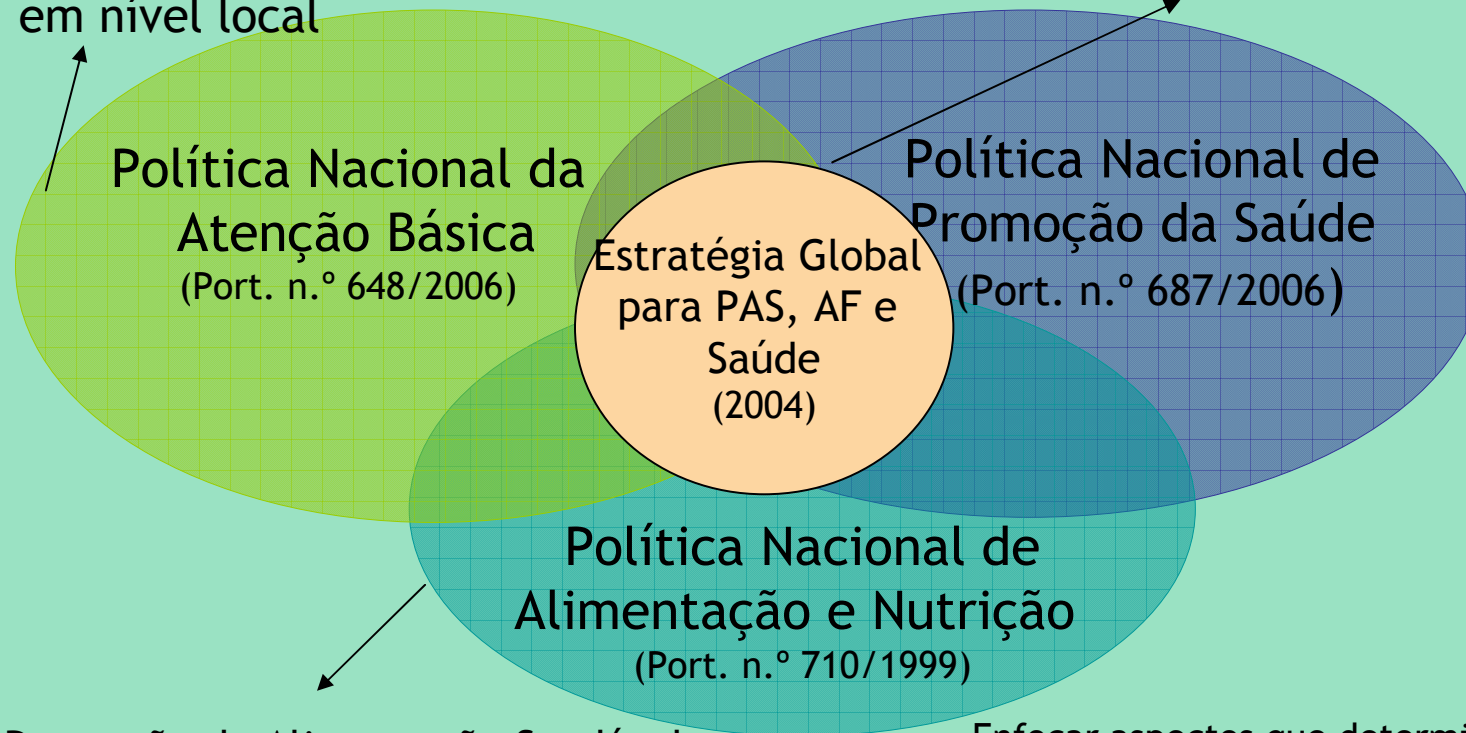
em nível local

Política Nacional da Atenção Básica
(Port. n.º 648/2006)

Política Nacional de Promoção da Saúde
(Port. n.º 687/2006)

Estratégia Global para PAS, AF e Saúde
(2004)

Política Nacional de Alimentação e Nutrição
(Port. n.º 710/1999)

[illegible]

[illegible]